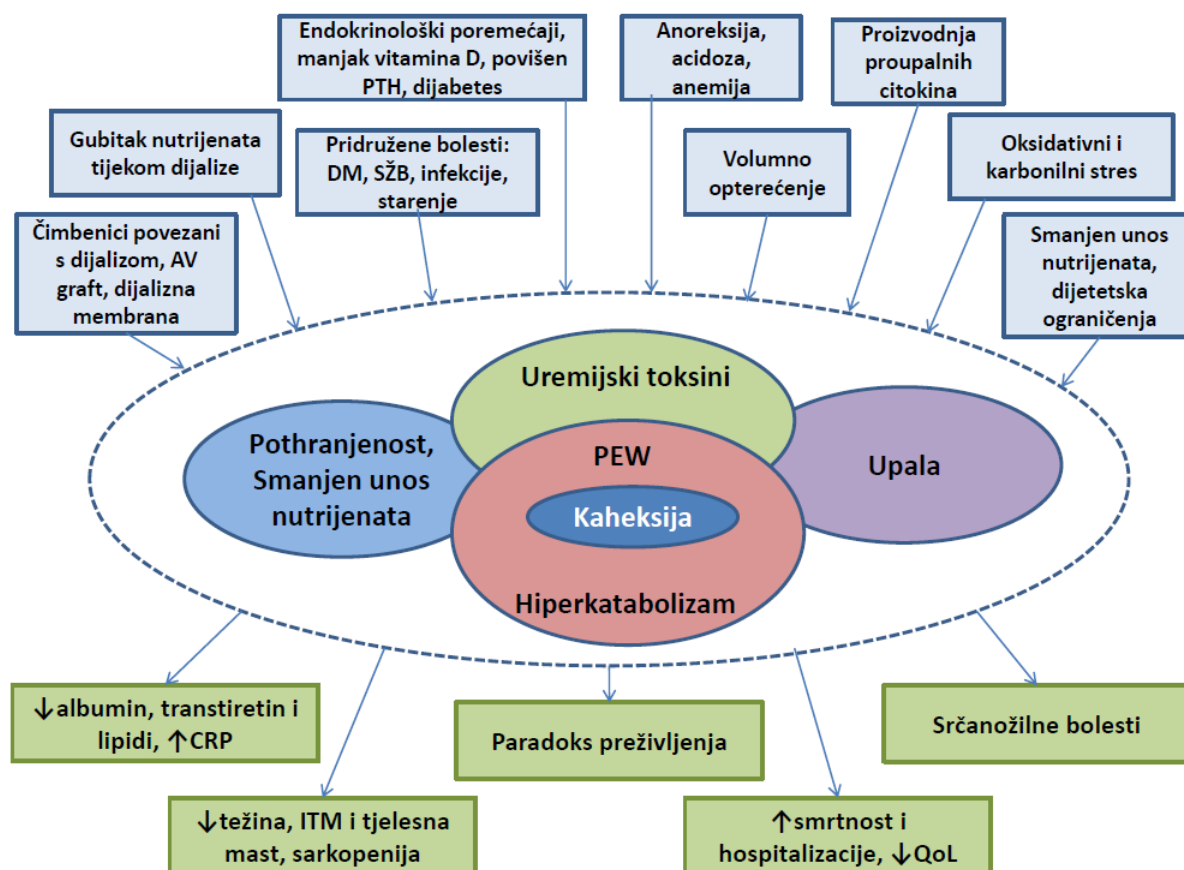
Endokrinološki poremećaji, manjak vitamina D, povišen PTH, dijabetes

Anoreksija, acidoza, anemija

Proizvodnja proupalnih citokina

Gubitak nutrijenata tijekom dijalize

Pridružene bolesti: DM, SŽB, infekcije, starenje

Volumno opterećenje

Oksidativni i karbonilni stres

Čimbenici povezani s dijalizom, AV graft, dijalizna membrana

Smanjen unos nutrijenata, dijetetska ograničenja

Uremijski toksini

Pothranjenost, Smanjen unos nutrijenata

PEW

Kaheksija

Hiperkatabolizam

Upala

↓albumin, transtiretin i lipidi, ↑CRP

Paradoks preživljenja

Srčanožilne bolesti

↓težina, ITM i tjelesna mast, sarkopenija

↑smrtnost i hospitalizacije, ↓QoL